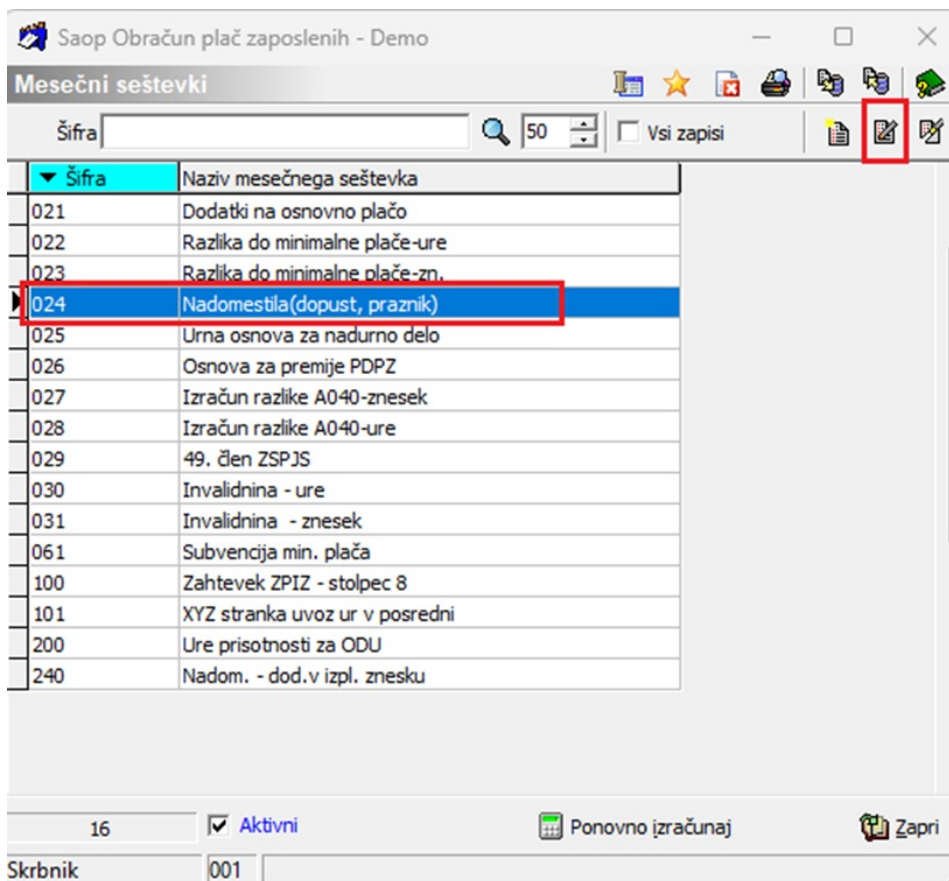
Saop Obračun plač zaposlenih - Demo

Mesečni seštevki

Šifra 50 Vsi zapisi

| Šifra | Naziv mesečnega seštevka |
|---|---|
| 021 | Dodatki na osnovno plačo |
| 022 | Razlika do minimalne plače-ure |
| 023 | Razlika do minimalne plače-zn. |
| 024 | Nadomestila(dopust, praznik) |
| 025 | Urna osnova za nadurno delo |
| 026 | Osnova za premije PDPZ |
| 027 | Izračun razlike A040-znesek |
| 028 | Izračun razlike A040-ure |
| 029 | 49. člen ZSPJS |
| 030 | Invalidnina - ure |
| 031 | Invalidnina - znesek |
| 061 | Subvencija min. plača |
| 100 | Zahtevek ZPIZ - stolpec 8 |
| 101 | XYZ stranka uvoz ur v posredni |
| 200 | Ure prisotnosti za ODU |
| 240 | Nadom. - dod.v izpl. znesku |

16 Aktivni Ponovno izračunaj Zapri

Skrbnik 001